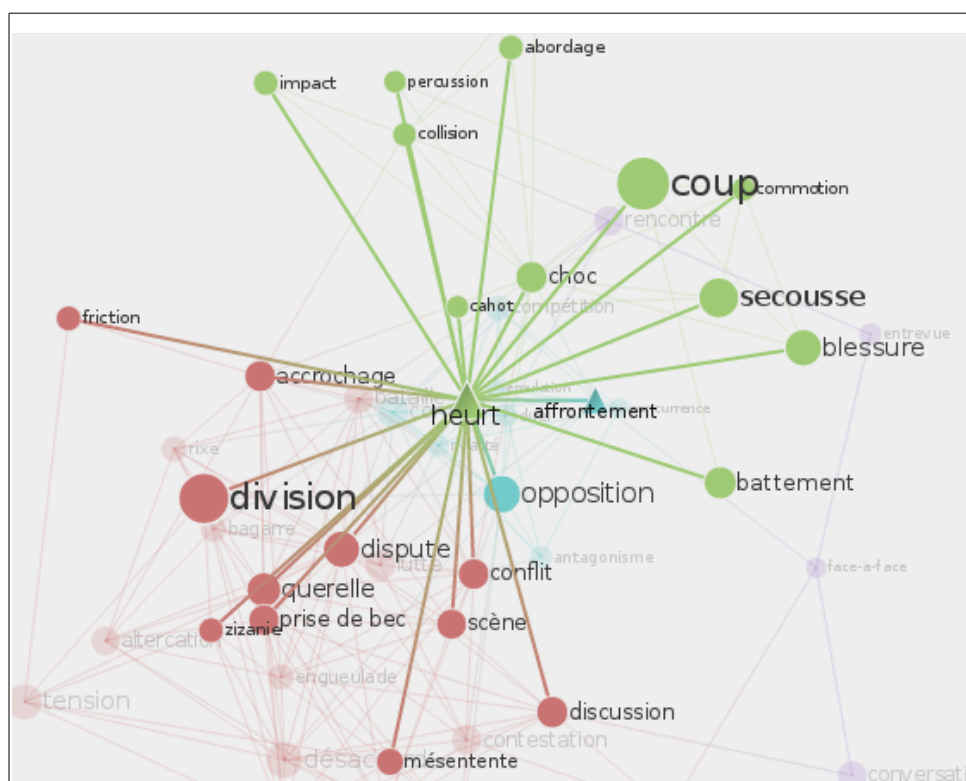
abordage
impact
percussion
collision
coup
commotion
rencontre
choc
cahot
compétition
secousse
entrevue
friction
blessure
accrochage
bataille
heurt
affrontement
concurrence
rixe
opposition
battement
division
bagarre
dispute
antagonisme
face-à-face
lutte
conflit
querelle
prise de bec
zizanie
scène
altercation
engueulade
tension
discussion
contestation
désaccord
mésentente
conversation